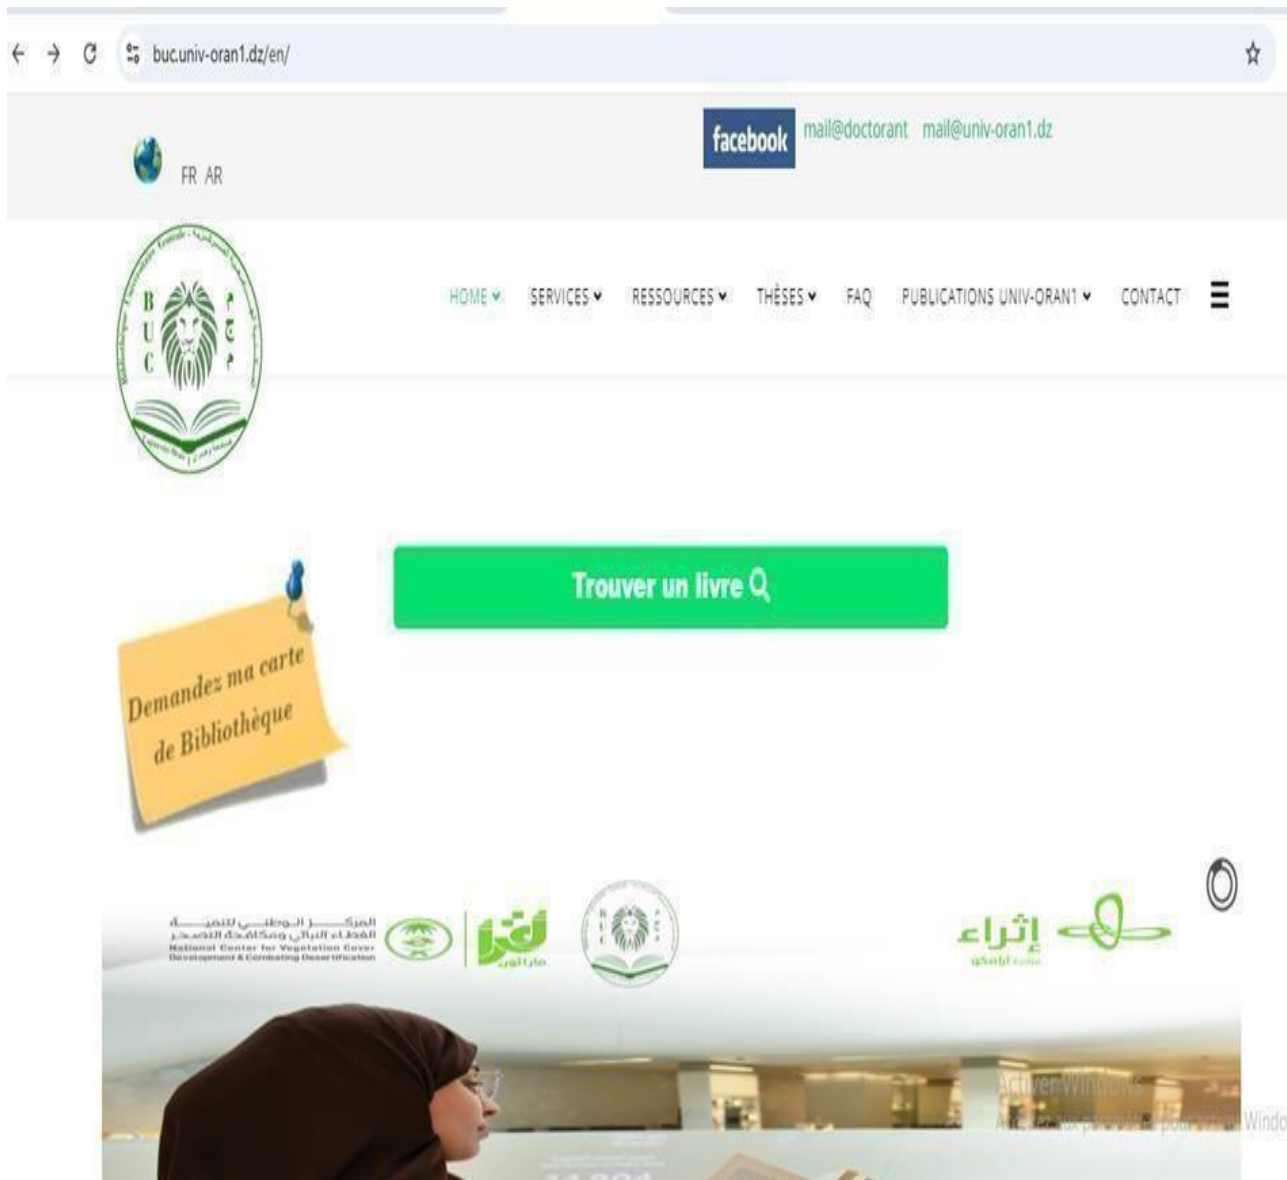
buc.univ-oran1.dz/en/

FR AR

facebook mail@doctorant mail@univ-oran1.dz

B U C
م ج م

HOME SERVICES RESSOURCES THÈSES FAQ PUBLICATIONS UNIV-ORAN1 CONTACT

Trouver un livre

Demandez ma carte de Bibliothèque

المركز الوطني لتنمية الغطاء النباتي ومكافحة التصحر
National Center for Vegetation Cover Development & Combating Desertification

إثراء

Activer Windows
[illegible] Windo